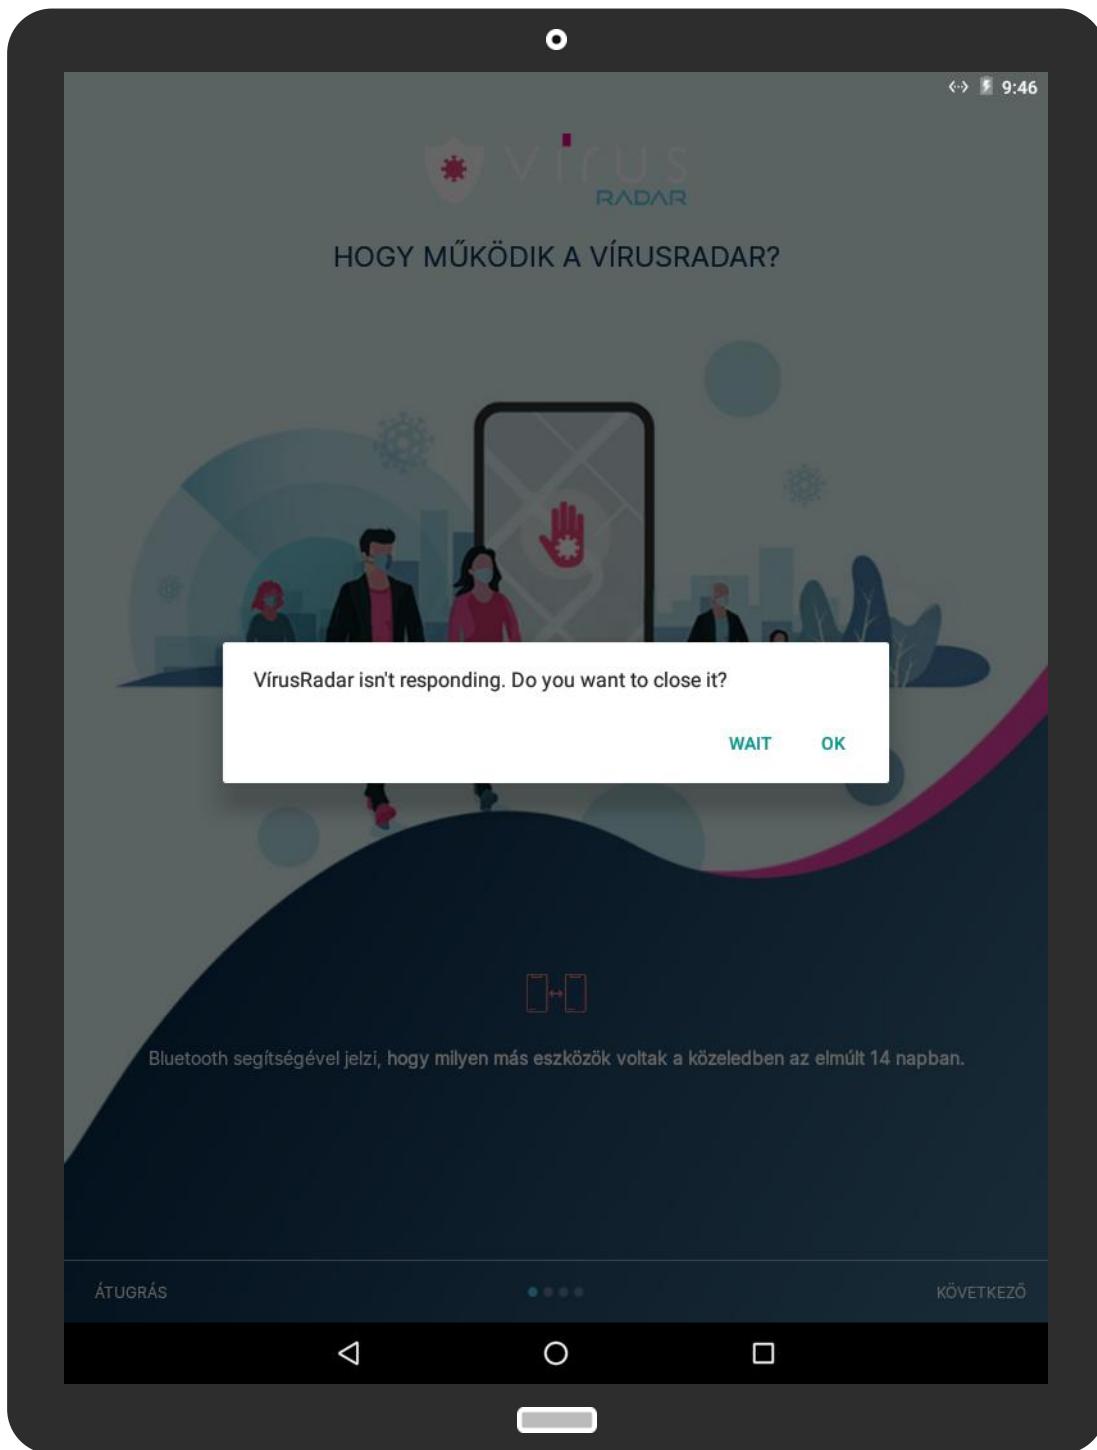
9:46

vírus RADAR

HOGY MŰKÖDIK A VÍRUSRADAR?

VírusRadar isn't responding. Do you want to close it?

WAIT OK

Bluetooth segítségével jelzi, hogy milyen más eszközök voltak a közeledben az elmúlt 14 napban.

ÁTUGRÁS

KÖVETKEZŐ